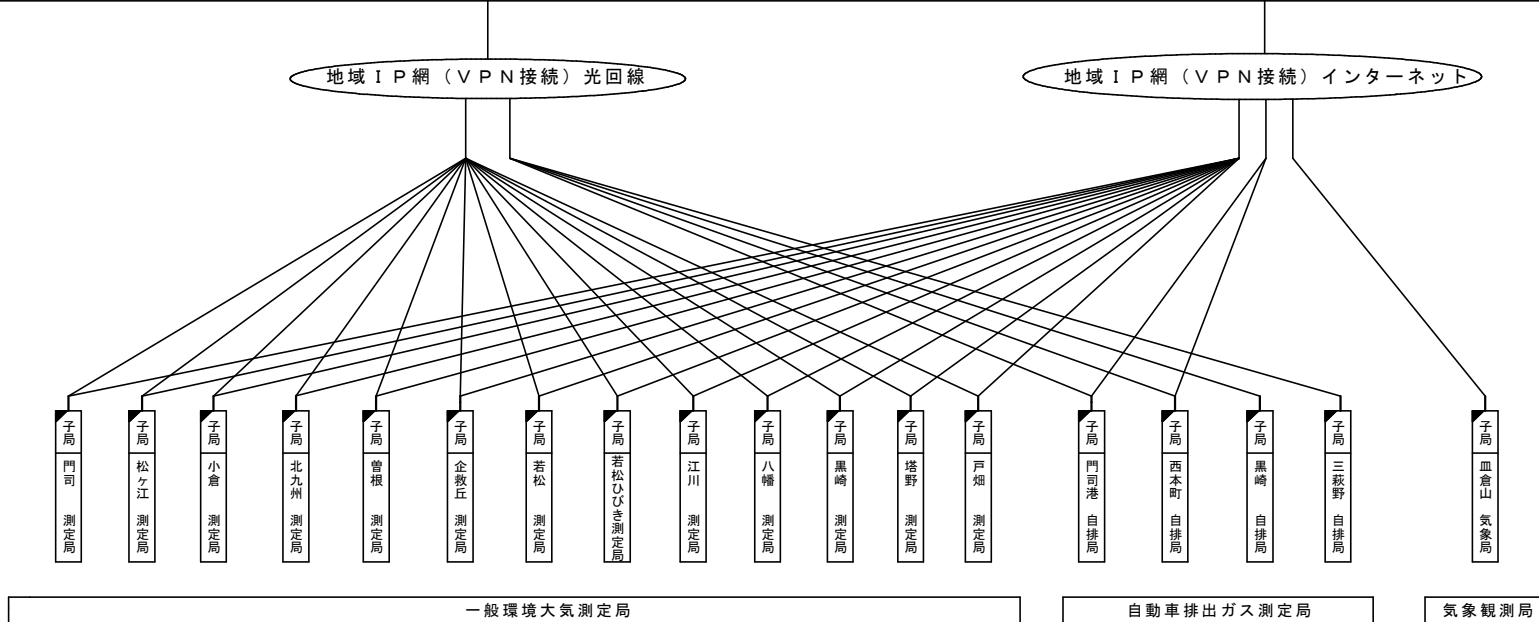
地域ＩＰ網（ＶＰＮ接続）光回線

地域ＩＰ網（ＶＰＮ接続）インターネット

子局
門司 測定局

子局
松ヶ江 測定局

子局
小倉 測定局

子局
北九州 測定局

子局
曽根 測定局

子局
企救丘 測定局

子局
若松 測定局

子局
若松ひびき測定局

子局
江川 測定局

子局
八幡 測定局

子局
黒崎 測定局

子局
塔野 測定局

子局
戸畑 測定局

子局
門司港 自排局

子局
西本町 自排局

子局
黒崎 自排局

子局
三萩野 自排局

子局
皿倉山 気象局

一般環境大気測定局

自動車排出ガス測定局

気象観測局